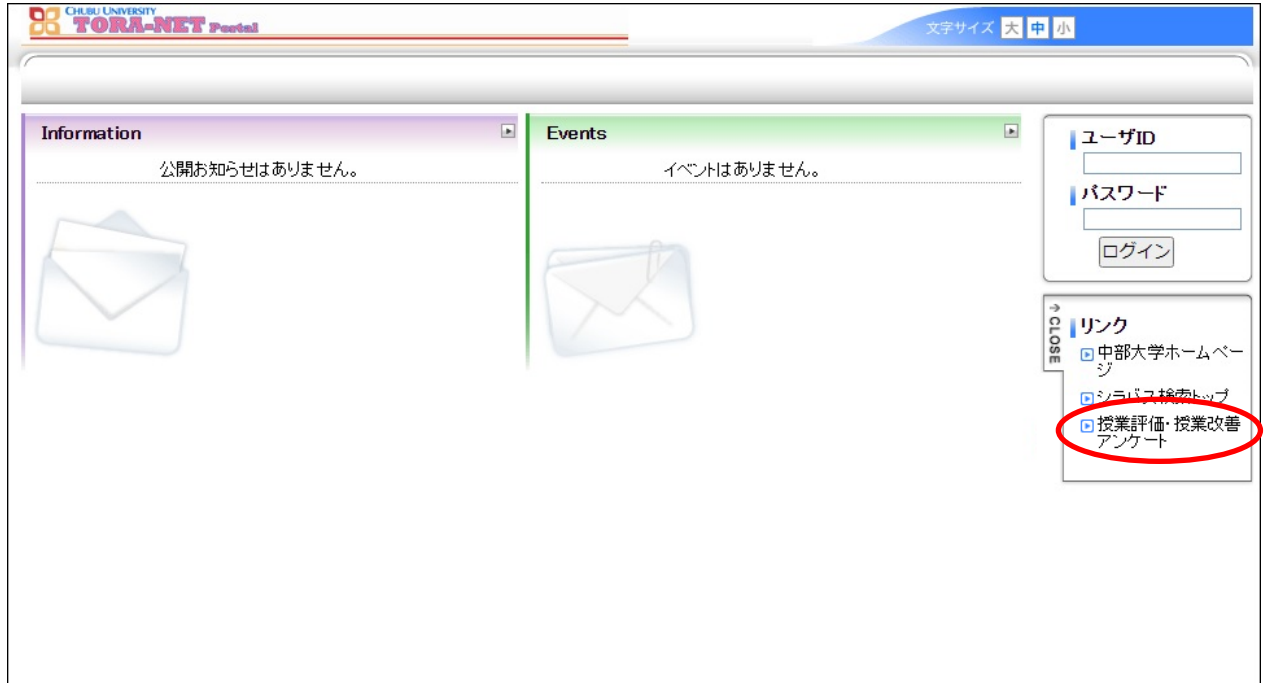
CHUBU UNIVERSITY
TORA-NET Portal

文字サイズ 大 中 小

Information
公開お知らせはありません。

Events
イベントはありません。

ユーザID

パスワード

ログイン

CLOSE

リンク
中部大学ホームページ
シラバス検索トップ
授業評価・授業改善アンケート